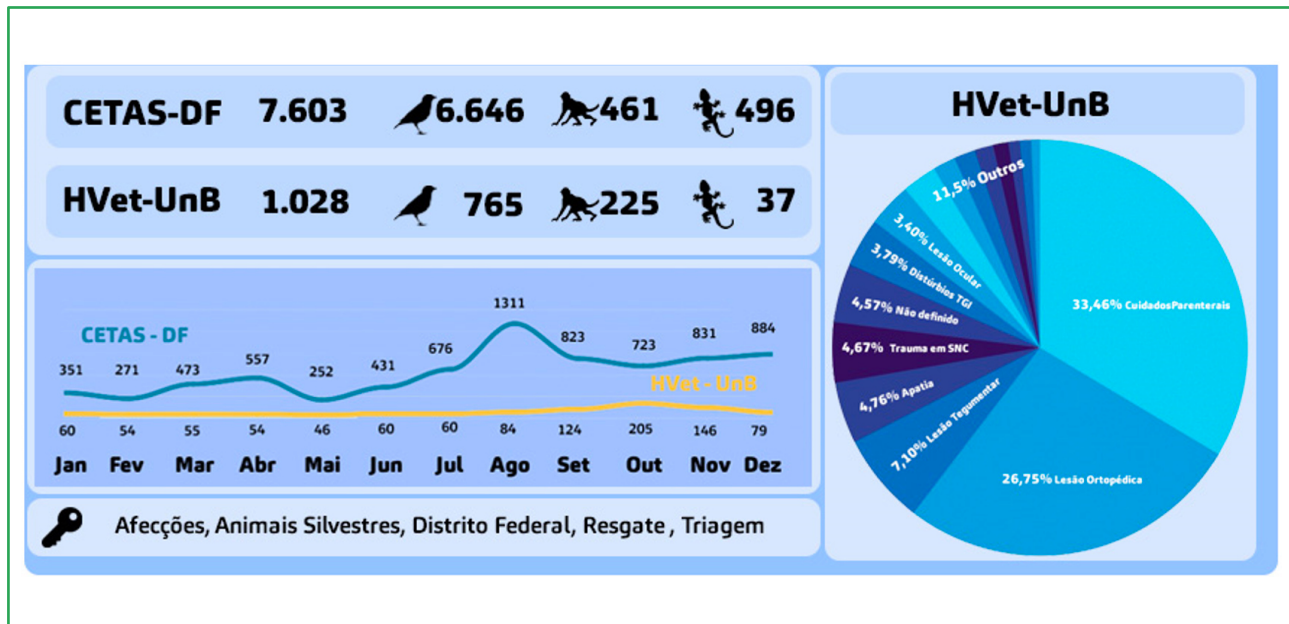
CETAS-DF 7.603 6.646 461 496

HVet-UnB 1.028 765 225 37

CETAS - DF

HVet - UnB

| | Jan | Fev | Mar | Abr | Mai | Jun | Jul | Ago | Set | Out | Nov | Dez |
|---|---|---|---|---|---|---|---|---|---|---|---|---|
| CETAS - DF | 351 | 271 | 473 | 557 | 252 | 431 | 676 | 1311 | 823 | 723 | 831 | 884 |
| HVet - UnB | 60 | 54 | 55 | 54 | 46 | 60 | 60 | 84 | 124 | 205 | 146 | 79 |

Afecções, Animais Silvestres, Distrito Federal, Resgate , Triagem

HVet-UnB

11,5% Outros
3,40% Lesão Ocular
3,79% Distúrbios TGI
4,57% Não definido
4,67% Trauma em SNC
4,76% Apatia
7,10% Lesão Tegumentar
26,75% Lesão Ortopédica
33,46% CuidadosParenterais